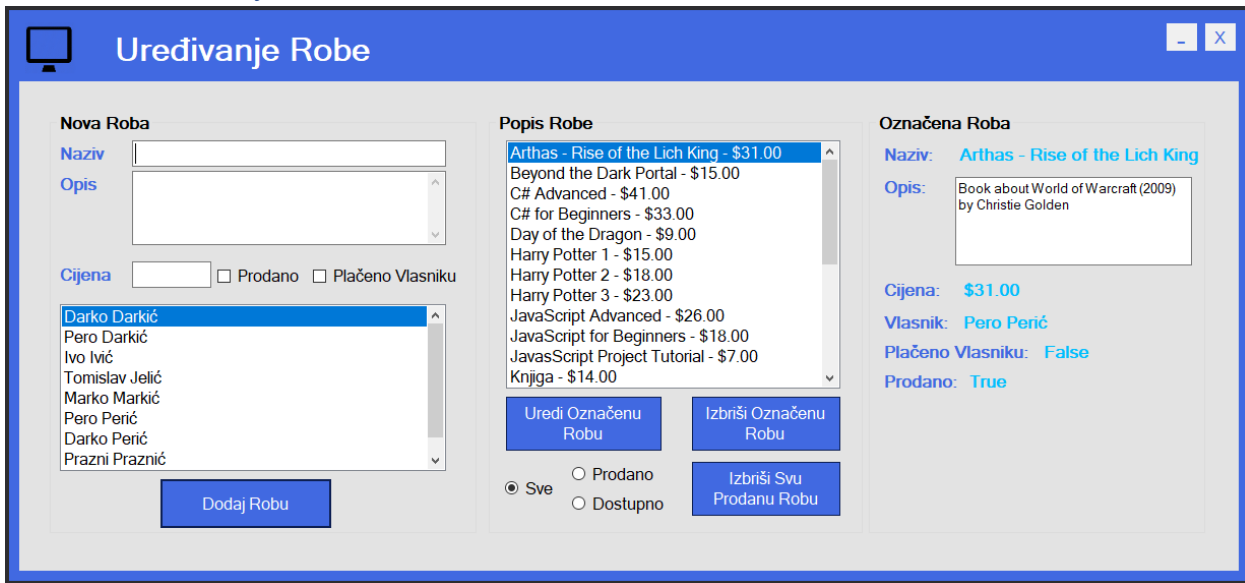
Uređivanje Robe

_ X

Nova Roba

Naziv

Opis

Cijena ☐ Prodano ☐ Plačeno Vlasniku

Darko Darkić
Pero Darkić
Ivo Ivić
Tomislav Jelić
Marko Markić
Pero Perić
Darko Perić
Prazni Praznić

Dodaj Robu

Popis Robe

Arthas - Rise of the Lich King - $31.00
Beyond the Dark Portal - $15.00
C# Advanced - $41.00
C# for Beginners - $33.00
Day of the Dragon - $9.00
Harry Potter 1 - $15.00
Harry Potter 2 - $18.00
Harry Potter 3 - $23.00
JavaScript Advanced - $26.00
JavaScript for Beginners - $18.00
JavasScript Project Tutorial - $7.00
Knjiga - $14.00

Uredi Označenu Robu

Izbriši Označenu Robu

◉ Sve ○ Prodano ○ Dostupno

Izbriši Svu Prodanu Robu

Označena Roba

Naziv: Arthas - Rise of the Lich King

Opis: Book about World of Warcraft (2009) by Christie Golden

Cijena: $31.00

Vlasnik: Pero Perić

Plačeno Vlasniku: False

Prodano: True